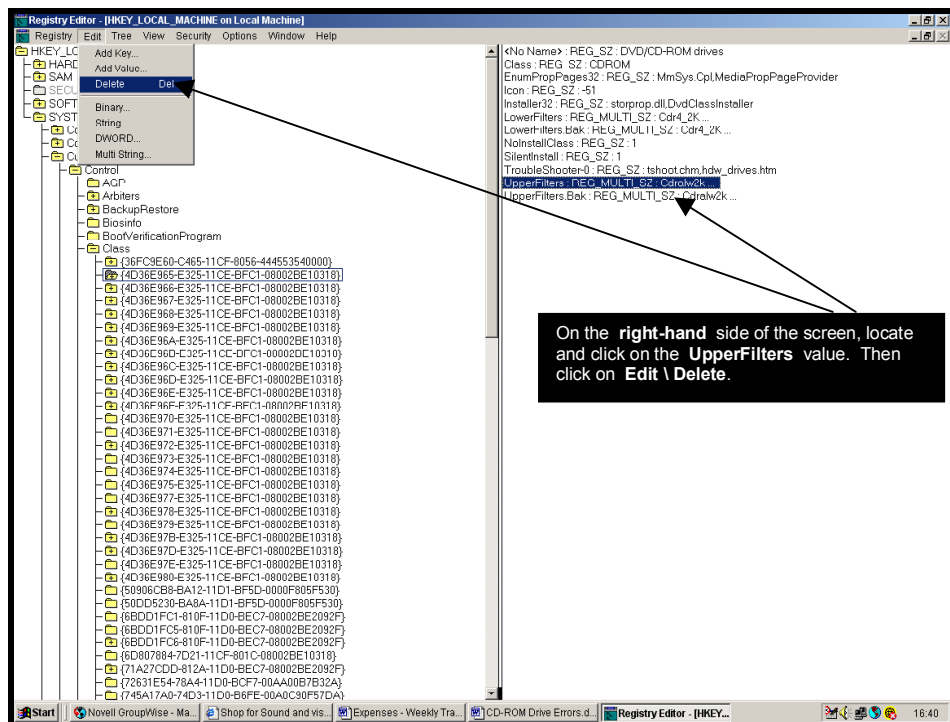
Registry Editor - [HKEY_LOCAL_MACHINE on Local Machine]

Registry Edit Tree View Security Options Window Help

HKEY_LO
HARD
SAM
SECU
SOFT
SYST
Co
Co
Cu

Add Key...
Add Value...
Delete Del
Binary...
String
DWORD...
Multi String...

Control
AGP
Arbiters
BackupRestore
Biosinfo
BootVerificationProgram
Class
{36FC9E60-C465-11CF-8056-444553540000}
{4D36E965-E325-11CE-BFC1-08002BE10318}
{4D36E966-E325-11CE-BFC1-08002BE10318}
{4D36E967-E325-11CE-BFC1-08002BE10318}
{4D36E968-E325-11CE-BFC1-08002BE10318}
{4D36E969-E325-11CE-BFC1-08002BE10318}
{4D36E96A-E325-11CE-BFC1-08002BE10318}
{4D36E96B-E325-11CE-BFC1-08002BE10318}
{4D36E96C-E325-11CE-BFC1-08002BE10318}
{4D36E96D-E325-11CE-BFC1-08002BE10318}
{4D36E96E-E325-11CE-BFC1-08002BE10318}
{4D36E96F-E325-11CE-BFC1-08002BE10318}
{4D36E970-E325-11CE-BFC1-08002BE10318}
{4D36E971-E325-11CE-BFC1-08002BE10318}
{4D36E972-E325-11CE-BFC1-08002BE10318}
{4D36E973-E325-11CE-BFC1-08002BE10318}
{4D36E974-E325-11CE-BFC1-08002BE10318}
{4D36E975-E325-11CE-BFC1-08002BE10318}
{4D36E977-E325-11CE-BFC1-08002BE10318}
{4D36E978-E325-11CE-BFC1-08002BE10318}
{4D36E979-E325-11CE-BFC1-08002BE10318}
{4D36E97B-E325-11CE-BFC1-08002BE10318}
{4D36E97D-E325-11CE-BFC1-08002BE10318}
{4D36E97E-E325-11CE-BFC1-08002BE10318}
{4D36E980-E325-11CE-BFC1-08002BE10318}
{50906CB8-BA12-11D1-BF5D-0000F805F530}
{50DD5230-BA8A-11D1-BF5D-0000F805F530}
{6BDD1FC1-810F-11D0-BEC7-08002BE2092F}
{6BDD1FC5-810F-11D0-BEC7-08002BE2092F}
{6BDD1FC6-810F-11D0-BEC7-08002BE2092F}
{6D807884-7D21-11CF-801C-08002BE10318}
{71A27CDD-812A-11D0-BEC7-08002BE2092F}
{72631E54-78A4-11D0-BCF7-00AA00B7B32A}
{745A17A0-74D3-11D0-B6FE-00A0C90F57DA}

<No Name> : REG_SZ : DVD/CD-ROM drives
Class : REG_SZ : CDROM
EnumPropPages32 : REG_SZ : MmSys.Cpl,MediaPropPageProvider
Icon : REG_SZ : -51
Installer32 : REG_SZ : storprop.dll,DvdClassInstaller
LowerFilters : REG_MULTI_SZ : Cdr4_2K ...
LowerFilters.Bak : REG_MULTI_SZ : Cdr4_2K ...
NoInstallClass : REG_SZ : 1
SilentInstall : REG_SZ : 1
TroubleShooter-0 : REG_SZ : tshoot.chm,hdw_drives.htm
UpperFilters : REG_MULTI_SZ : Cdralw2k ...
UpperFilters.Bak : REG_MULTI_SZ : Cdralw2k ...

On the **right-hand** side of the screen, locate and click on the **UpperFilters** value. Then click on **Edit \ Delete**.

Start | Novell GroupWise - Ma... | Shop for Sound and vis... | Expenses - Weekly Tra... | CD-ROM Drive Errors.d... | Registry Editor - [HKEY... | 16:40